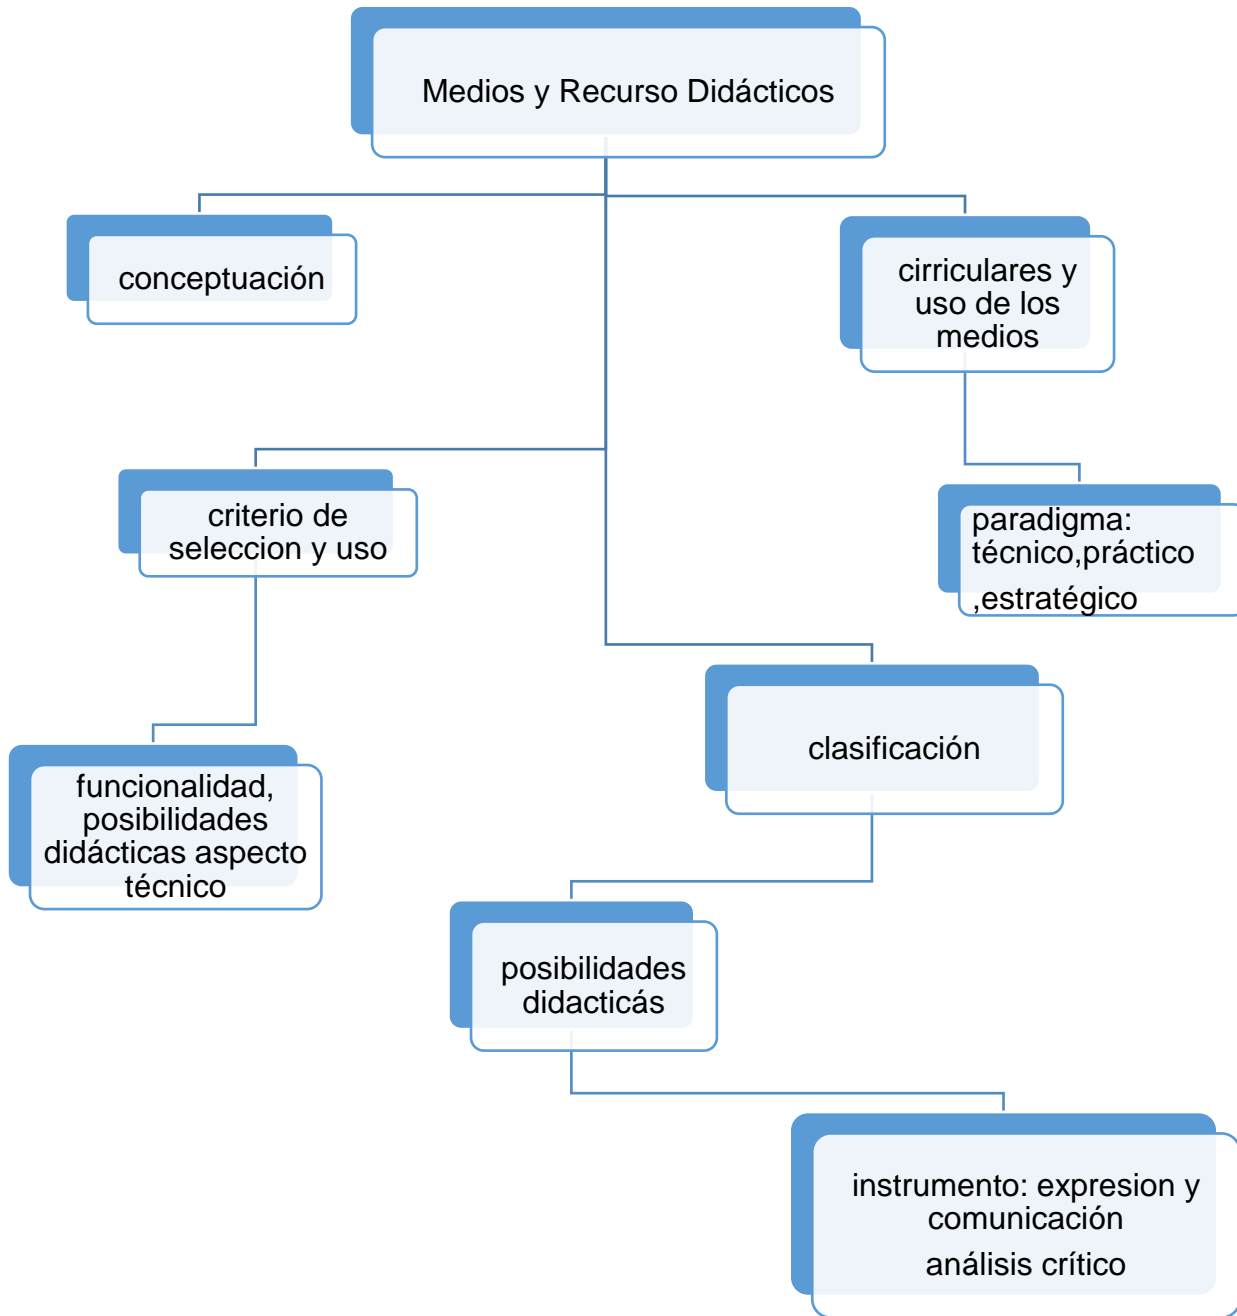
Medios y Recurso Didácticos

conceptuación

cirriculares y uso de los medios

criterio de seleccion y uso

paradigma: técnico,práctico ,estratégico

funcionalidad, posibilidades didácticas aspecto técnico

clasificación

posibilidades didacticás

instrumento: expresion y comunicación

análisis crítico